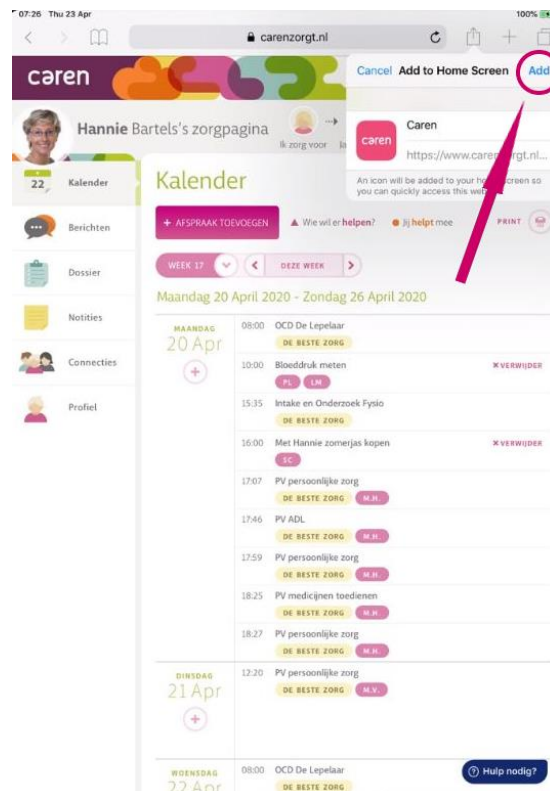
07:26 Thu 23 Apr

100%

carenzorgt.nl

caren

Cancel Add to Home Screen Add

Caren

caren

https://www.caren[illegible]rgt.nl...

An icon will be added to your h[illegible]creen so you can quickly access this web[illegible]

Hannie Bartels's zorgpagina

Ik zorg voor

22 Kalender

Berichten

Dossier

Notities

Connecties

Profiel

Kalender

+ AFSPRAAK TOEVOEGEN

▲ Wie wil er helpen?

● Jij helpt mee

PRINT

WEEK 17

DEZE WEEK

Maandag 20 April 2020 - Zondag 26 April 2020

MAANDAG
20 Apr

08:00 OCD De Lepelaar
DE BESTE ZORG

10:00 Bloeddruk meten
PL LM
✖ VERWIJDER

15:35 Intake en Onderzoek Fysio
DE BESTE ZORG

16:00 Met Hannie zomerjas kopen
SC
✖ VERWIJDER

17:07 PV persoonlijke zorg
DE BESTE ZORG M.H.

17:46 PV ADL
DE BESTE ZORG M.H.

17:59 PV persoonlijke zorg
DE BESTE ZORG M.H.

18:25 PV medicijnen toedienen
DE BESTE ZORG M.H.

18:27 PV persoonlijke zorg
DE BESTE ZORG M.H.

DINSDAG
21 Apr

12:20 PV persoonlijke zorg
DE BESTE ZORG M.V.

WOENSDAG
22 Apr

08:00 OCD De Lepelaar
DE BESTE ZORG

Hulp nodig?